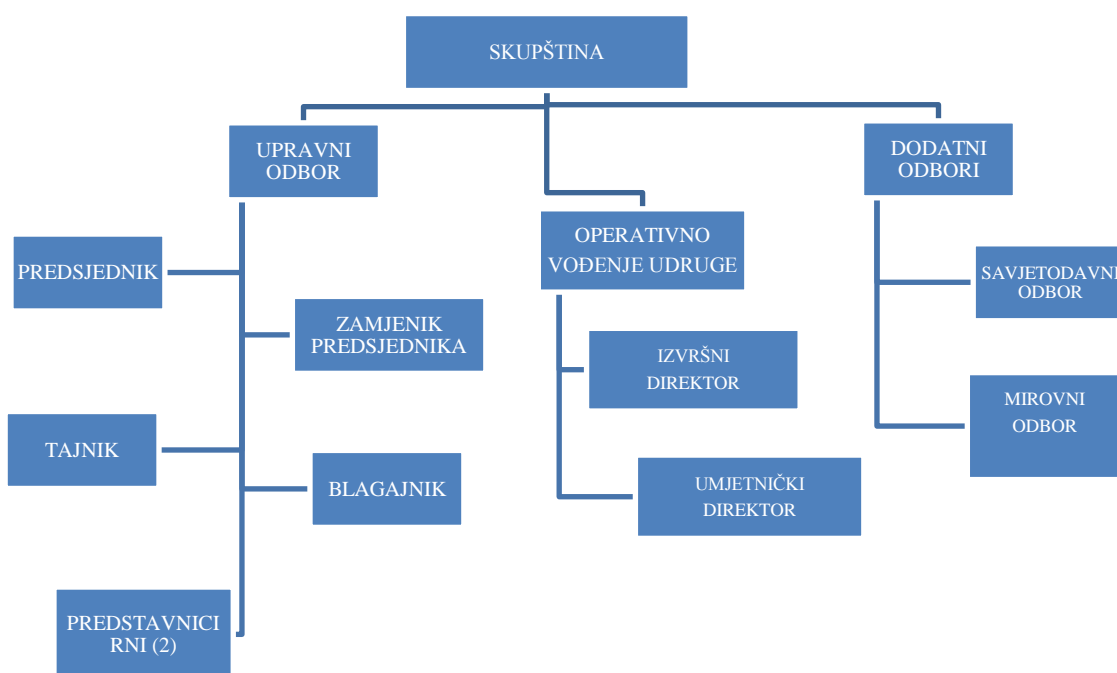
SKUPŠTINA

UPRAVNI ODBOR

OPERATIVNO VOĐENJE UDRUGE

DODATNI ODBORI

PREDSJEDNIK

ZAMJENIK PREDSJEDNIKA

TAJNIK

BLAGAJNIK

PREDSTAVNICI RNI (2)

IZVRŠNI DIREKTOR

UMJETNIČKI DIREKTOR

SAVJETODAVNI ODBOR

MIROVNI ODBOR